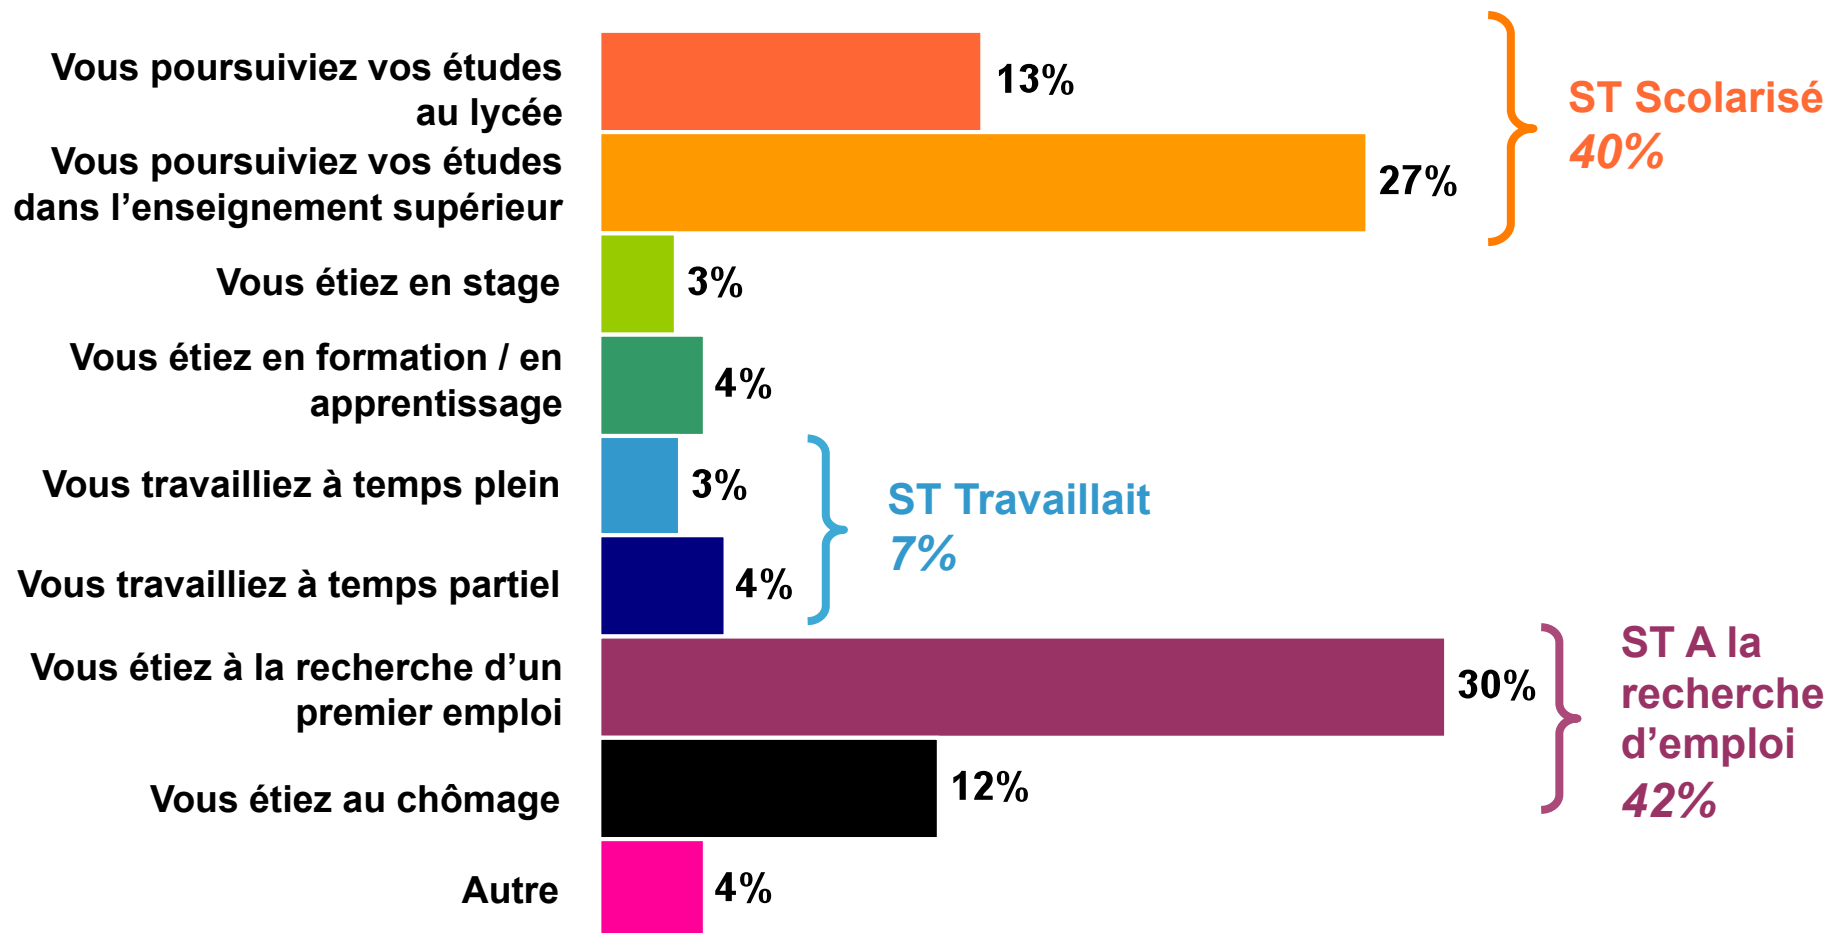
Vous poursuiviez vos études au lycée
13%

Vous poursuiviez vos études dans l’enseignement supérieur
27%

ST Scolarisé
40%

Vous étiez en stage
3%

Vous étiez en formation / en apprentissage
4%

Vous travailliez à temps plein
3%

Vous travailliez à temps partiel
4%

ST Travaillait
7%

Vous étiez à la recherche d’un premier emploi
30%

Vous étiez au chômage
12%

ST A la recherche d’emploi
42%

Autre
4%